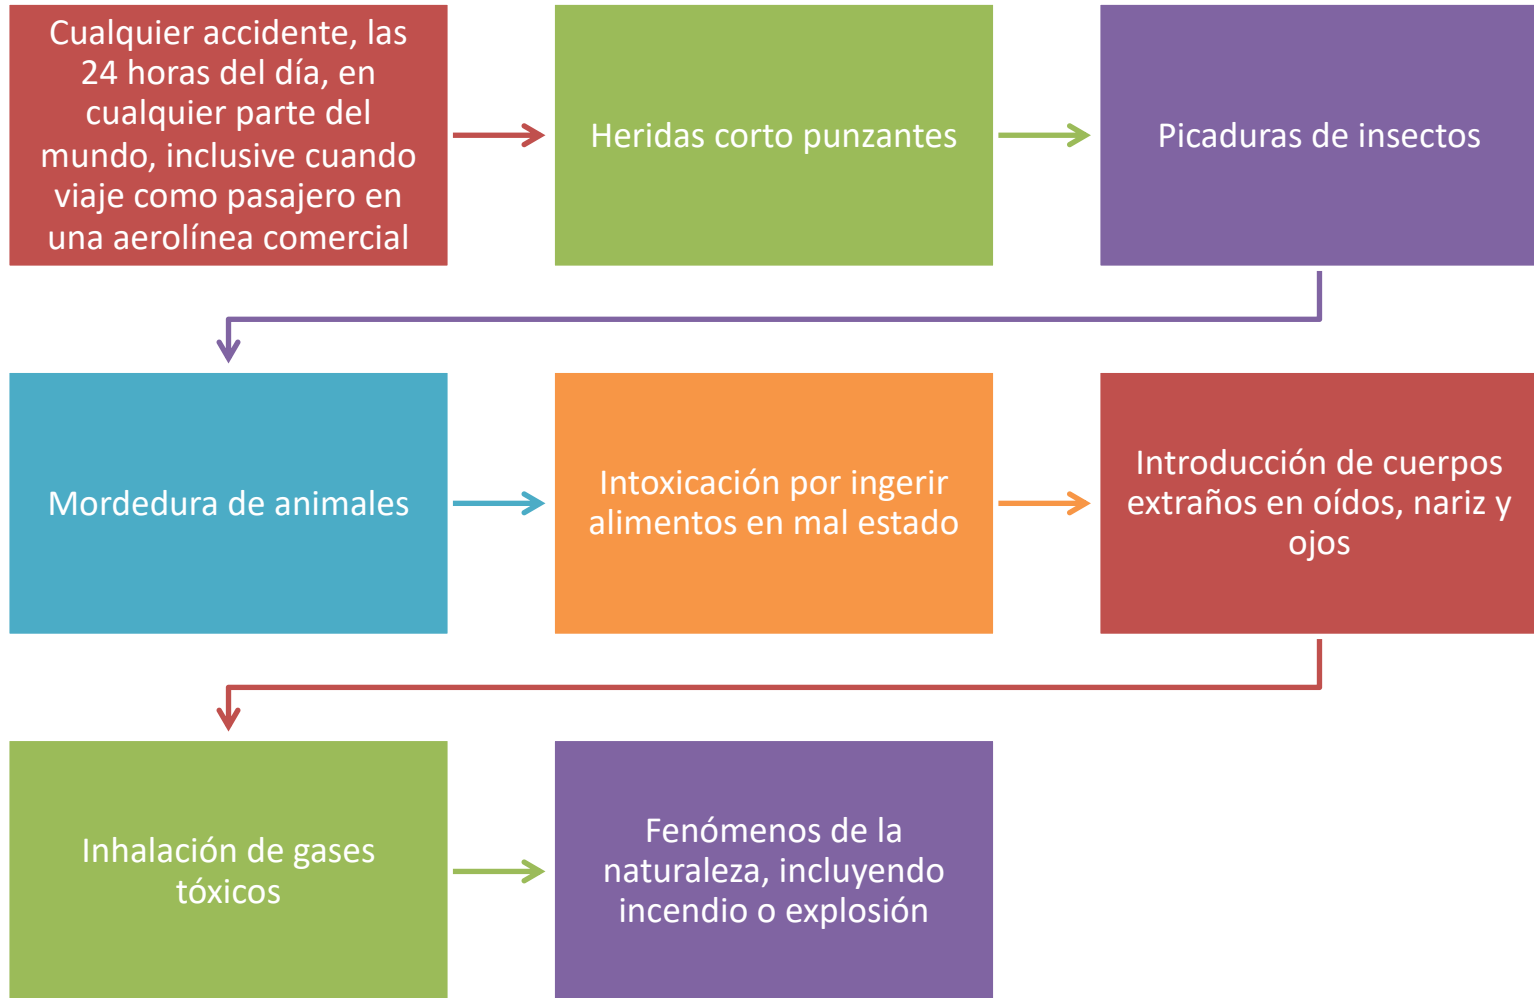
Cualquier accidente, las 24 horas del día, en cualquier parte del mundo, inclusive cuando viaje como pasajero en una aerolínea comercial

Heridas corto punzantes

Picaduras de insectos

Mordedura de animales

Intoxicación por ingerir alimentos en mal estado

Introducción de cuerpos extraños en oídos, nariz y ojos

Inhalación de gases tóxicos

Fenómenos de la naturaleza, incluyendo incendio o explosión